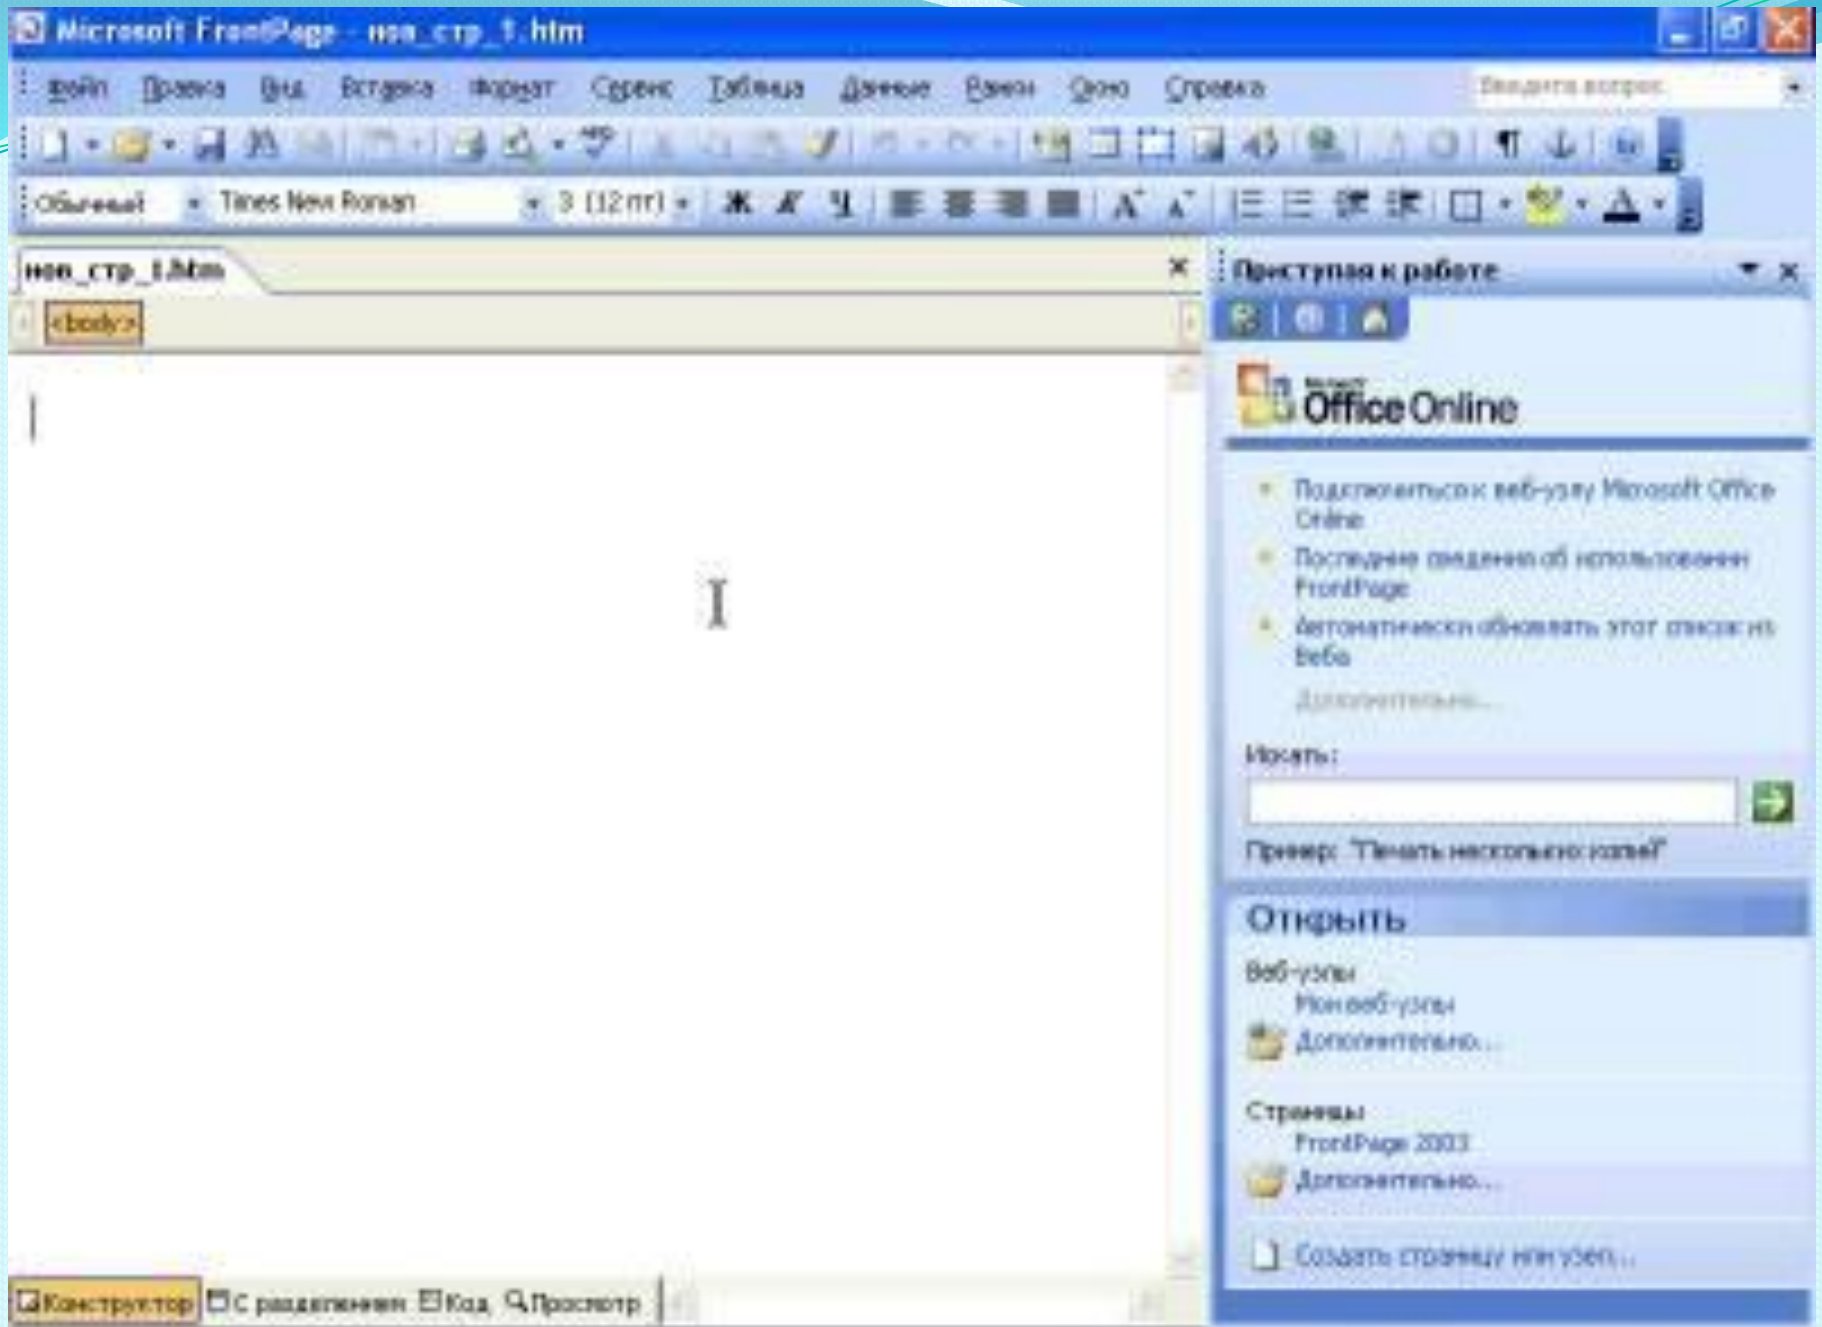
Microsoft FrontPage - нов_стр_1.htm

Файл Правка Вид Вставка Формат Сервис Таблица Данные Рамки Окно Справка

Введите вопрос

Обычный Times New Roman 3 (12 пт)

нов_стр_1.htm

<body>

Приступая к работе

Microsoft Office Online

Подключиться к веб-узлу Microsoft Office Online

Последние сведения об использовании FrontPage

Автоматически обновлять этот список из Веба

Дополнительно...

Искать:

Пример: "Печать нескольких копий"

Открыть

Веб-узлы

Мои веб-узлы

Дополнительно...

Страницы

FrontPage 2003

Дополнительно...

Создать страницу или узел...

Конструктор С разделением Код Просмотр